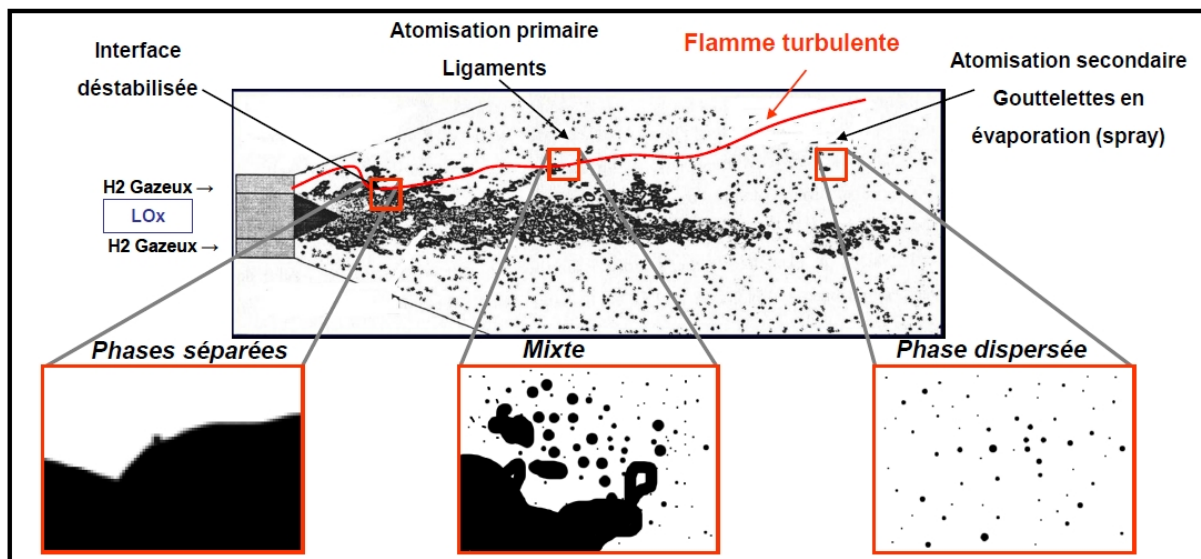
Interface déstabilisée

Atomisation primaire

Ligaments

Flamme turbulente

Atomisation secondaire

Gouttelettes en évaporation (spray)

H2 Gazeux →

LOx

H2 Gazeux →

Phases séparées

Mixte

Phase dispersée